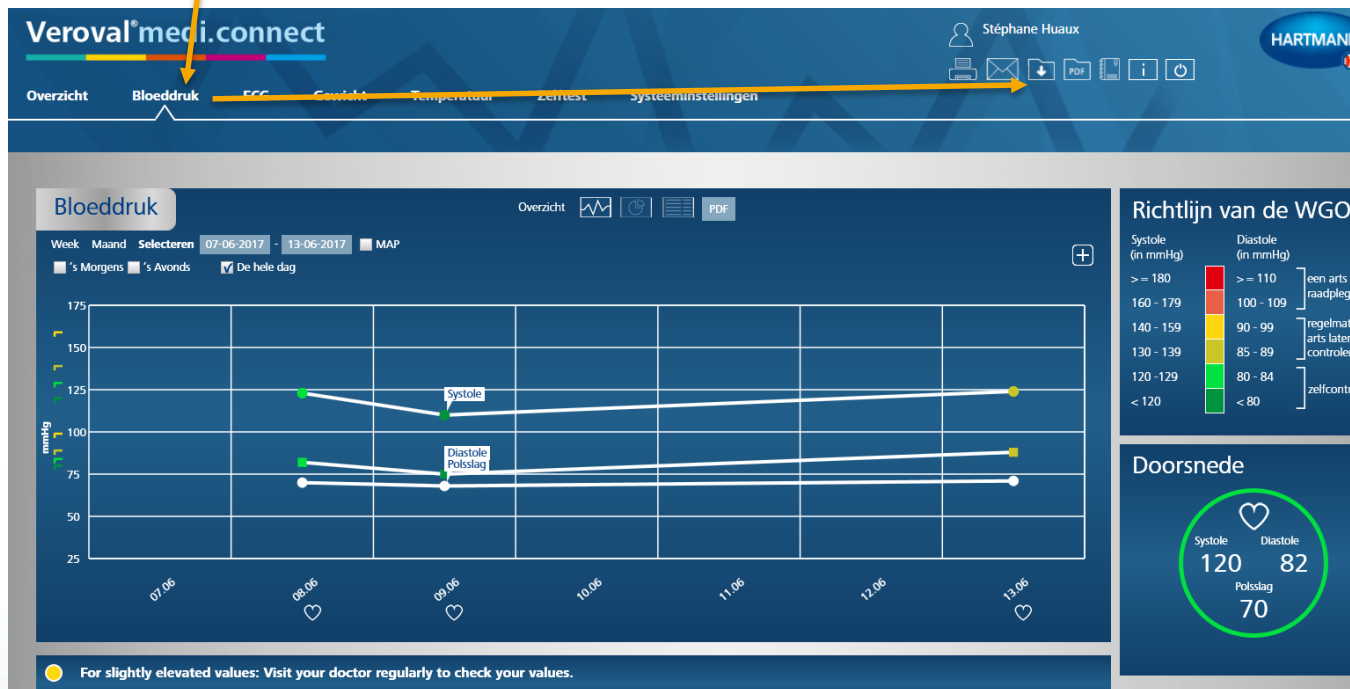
Veroval® medi.connect

Stéphane Huaux

HARTMANN

Overzicht Bloeddruk ECG Gewicht Temperatuur Zelftest Systeeminstellingen

PDF

Bloeddruk

Overzicht PDF

Week Maand Selecteren 07-06-2017 - 13-06-2017 MAP

's Morgens 's Avonds De hele dag

175
150
125
100
75
50
25

mmHg

Systole

Diastole
Polsslag

07.06 08.06 09.06 10.06 11.06 12.06 13.06

Richtlijn van de WGO

| Systole (in mmHg) | Diastole (in mmHg) | |
|---|---|---|
| > = 180 | > = 110 | een arts raadpleg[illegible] |
| 160 - 179 | 100 - 109 | |
| 140 - 159 | 90 - 99 | regelmat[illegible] arts later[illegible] controler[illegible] |
| 130 - 139 | 85 - 89 | |
| 120 -129 | 80 - 84 | zelfcontr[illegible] |
| < 120 | < 80 | |

Doorsnede

Systole 120
Diastole 82
Polsslag 70

For slightly elevated values: Visit your doctor regularly to check your values.